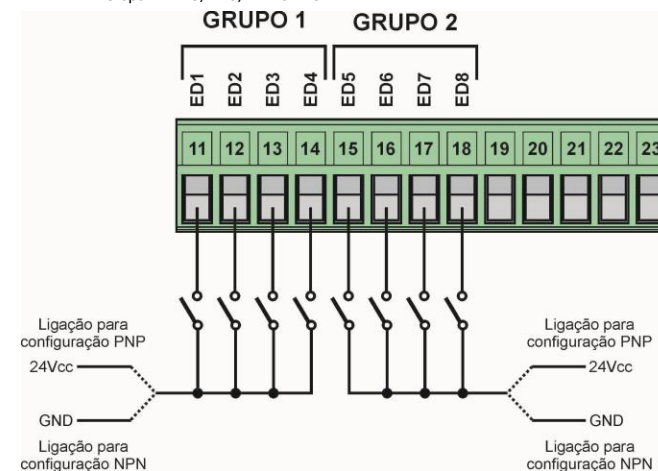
GRUPO 1 GRUPO 2

ED1 ED2 ED3 ED4 ED5 ED6 ED7 ED8

11 12 13 14 15 16 17 18 19 20 21 22 23

Ligação para configuração PNP

24Vcc

GND

Ligação para configuração NPN

Ligação para configuração PNP

24Vcc

GND

Ligação para configuração NPN